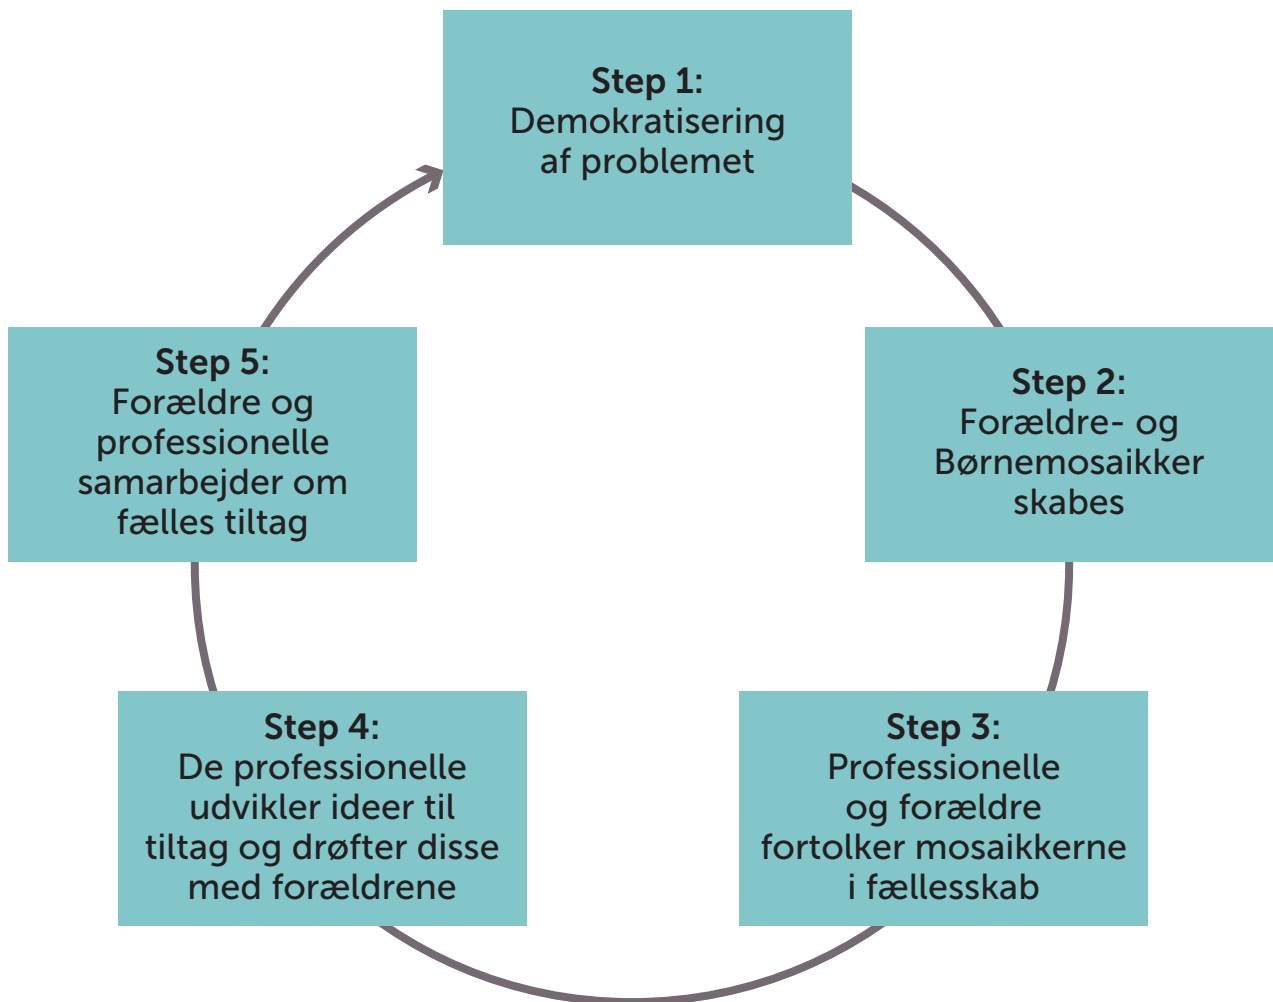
**Step 1:**
Demokratisering af problemet

**Step 2:**
Forældre- og Børnemosaikker skabes

**Step 3:**
Professionelle og forældre fortolker mosaikkerne i fællesskab

**Step 4:**
De professionelle udvikler ideer til tiltag og drøfter disse med forældrene

**Step 5:**
Forældre og professionelle samarbejder om fælles tiltag